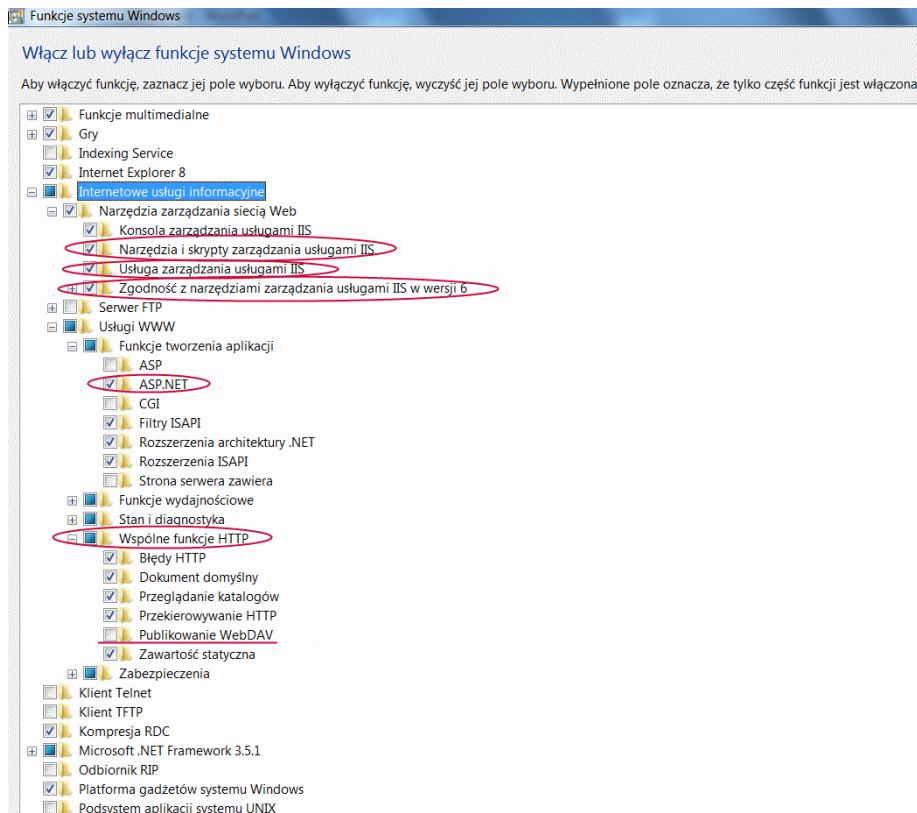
Funkcje systemu Windows

Włącz lub wyłącz funkcje systemu Windows

Aby włączyć funkcję, zaznacz jej pole wyboru. Aby wyłączyć funkcję, wyczyść jej pole wyboru. Wypełnione pole oznacza, że tylko część funkcji jest włączona

Funkcje multimedialne
Gry
Indexing Service
Internet Explorer 8
Internetowe usługi informacyjne
Narzędzia zarządzania siecią Web
Konsola zarządzania usługami IIS
Narzędzia i skrypty zarządzania usługami IIS
Usługa zarządzania usługami IIS
Zgodność z narzędziami zarządzania usługami IIS w wersji 6
Serwer FTP
Usługi WWW
Funkcje tworzenia aplikacji
ASP
ASP.NET
CGI
Filtry ISAPI
Rozszerzenia architektury .NET
Rozszerzenia ISAPI
Strona serwera zawiera
Funkcje wydajnościowe
Stan i diagnostyka
Wspólne funkcje HTTP
Błędy HTTP
Dokument domyślny
Przeglądanie katalogów
Przekierowywanie HTTP
Publikowanie WebDAV
Zawartość statyczna
Zabezpieczenia
Klient Telnet
Klient TFTP
Kompresja RDC
Microsoft .NET Framework 3.5.1
Odbiornik RIP
Platforma gadżetów systemu Windows
Podsystem aplikacji systemu UNIX